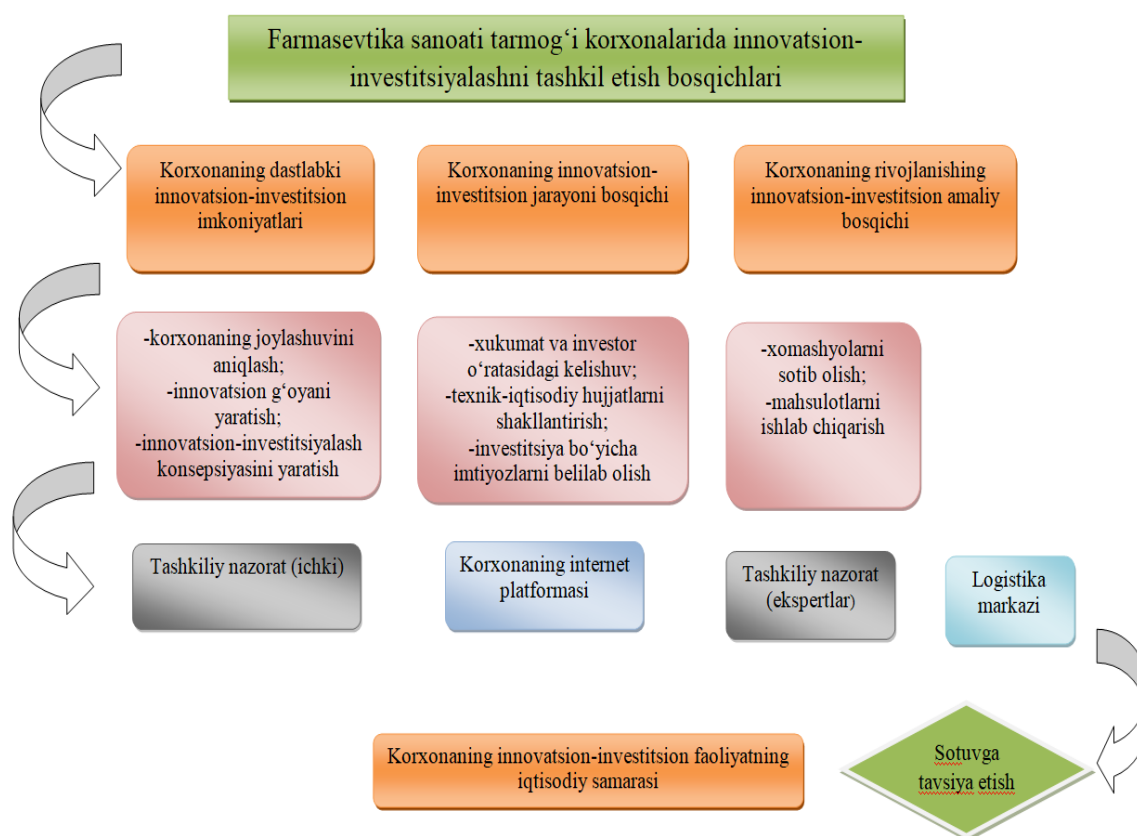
Farmasevtika sanoati tarmog‘i korxonalarida innovatsion-investitsiyalashni tashkil etish bosqichlari

Korxonaning dastlabki innovatsion-investitsion imkoniyatlari

Korxonaning innovatsion-investitsion jarayoni bosqichi

Korxonaning rivojlanishing innovatsion-investitsion amaliy bosqichi

-korxonaning joylashuvini aniqlash;
-innovatsion g‘oyani yaratish;
-innovatsion-investitsiyalash konsepsiyasini yaratish

-xukumat va investor o‘ratasidagi kelishuv;
-texnik-iqtisodiy hujjatlarni shakllantirish;
-investitsiya bo‘yicha imtiyozlarni belilab olish

-xomashyolarni sotib olish;
-mahsulotlarni ishlab chiqarish

Tashkiliy nazorat (ichki)

Korxonaning internet platformasi

Tashkiliy nazorat (ekspertlar)

Logistika markazi

Korxonaning innovatsion-investitsion faoliyatning iqtisodiy samarasi

Sotuvga tavsiya etish